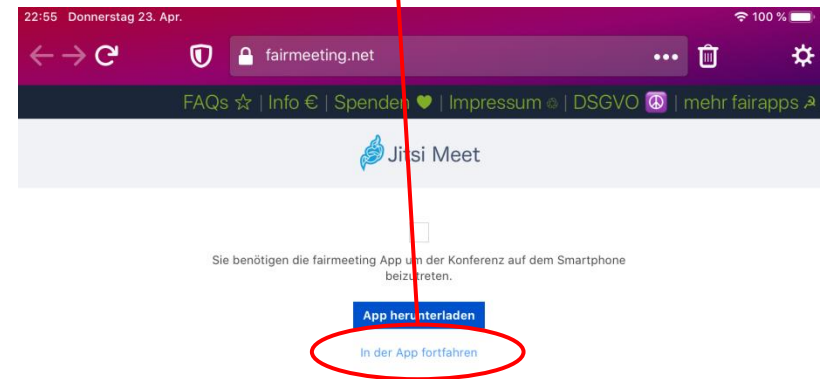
22:55 Donnerstag 23. Apr.
100 %

fairmeeting.net

FAQs ☆ | Info € | Spenden 💚 | Impressum | DSGVO ☮ | mehr fairapps

Jitsi Meet

Sie benötigen die fairmeeting App um der Konferenz auf dem Smartphone beizutreten.

App herunterladen

In der App fortfahren